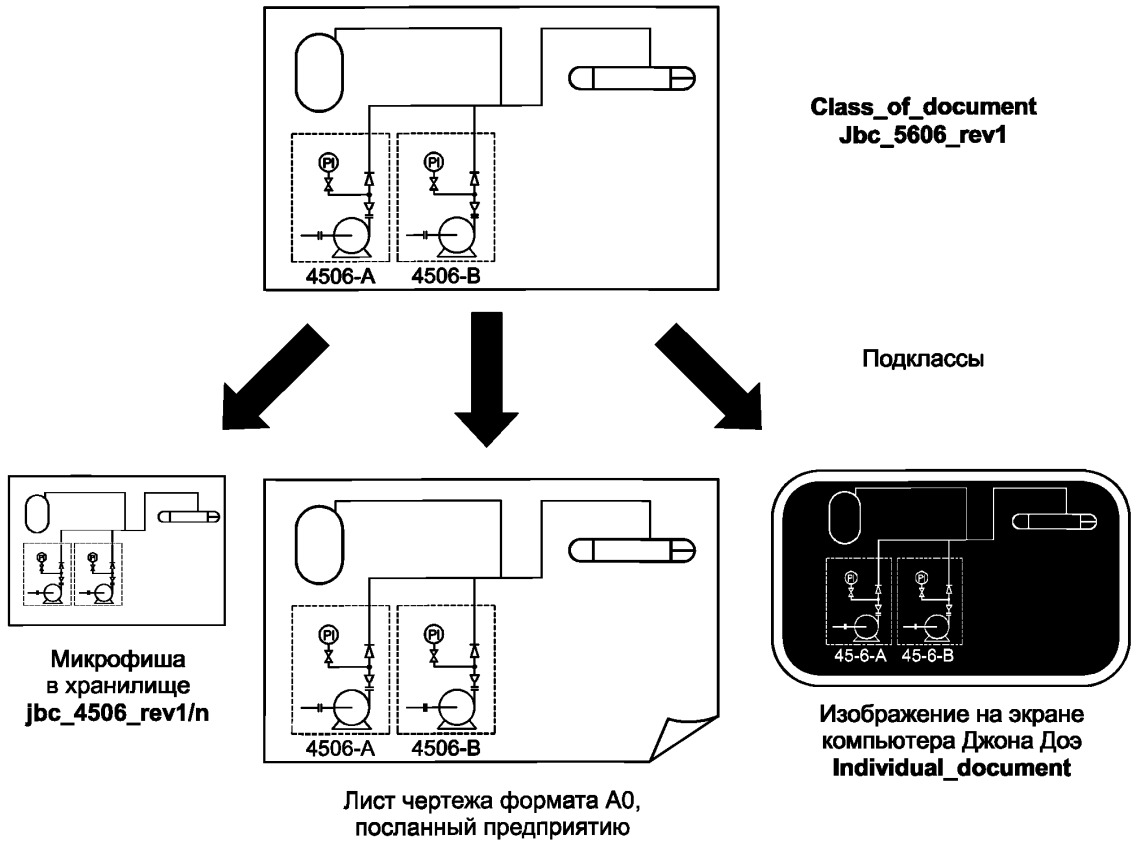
PI
PI
4506-A
4506-B

Class_of_document
Jbc_5606_rev1

Подклассы

Микрофиша
в хранилище
jbc_4506_rev1/n

PI
PI
4506-A
4506-B

Лист чертежа формата А0,
посланный предприятию

PI
PI
45-6-A
45-6-B

Изображение на экране
компьютера Джона Доэ
Individual_document